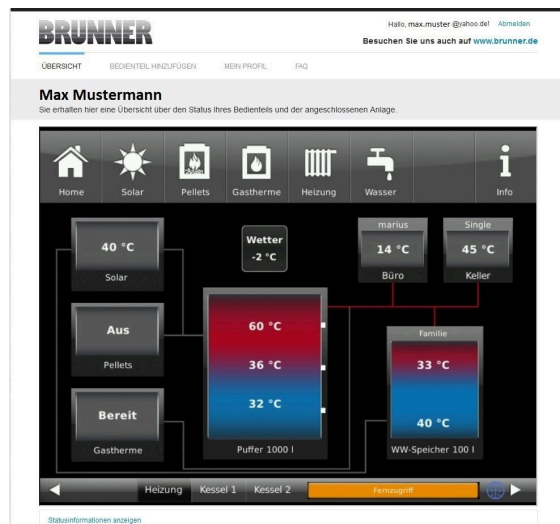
BRUNNER

Hallo, max.muster @yahoo.de! Abmelden

Besuchen Sie uns auch auf www.brunner.de

ÜBERSICHT BEDIENTEIL HINZUFÜGEN MEIN PROFIL FAQ

Max Mustermann

Sie erhalten hier eine Übersicht über den Status Ihres Bedienteils und der angeschlossenen Anlage.

Home Solar Pellets Gastherme Heizung Wasser Info

40 °C
Solar

Wetter
-2 °C

marius
14 °C
Büro

Single
45 °C
Keller

Aus
Pellets

60 °C
36 °C
32 °C
Puffer 1000 l

Familie
33 °C
40 °C
WW-Speicher 100 l

Bereit
Gastherme

Heizung Kessel 1 Kessel 2 Fernzugriff

Statusinformationen anzeigen